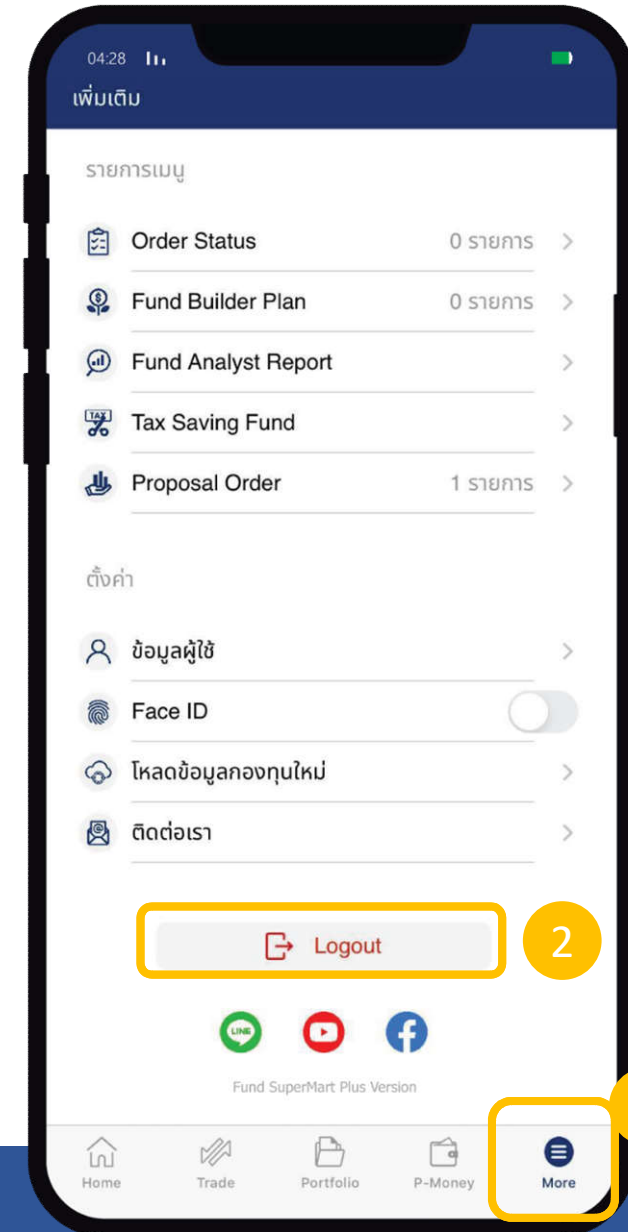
04:28

เพิ่มเติม

รายการเมนู

Order Status 0 รายการ >

Fund Builder Plan 0 รายการ >

Fund Analyst Report >

TAX Tax Saving Fund >

Proposal Order 1 รายการ >

ตั้งค่า

ข้อมูลผู้ใช้ >

Face ID

โหลดข้อมูลกองทุนใหม่ >

ติดต่อเรา >

Logout

2

LINE

Fund SuperMart Plus Version

Home Trade Portfolio P-Money More